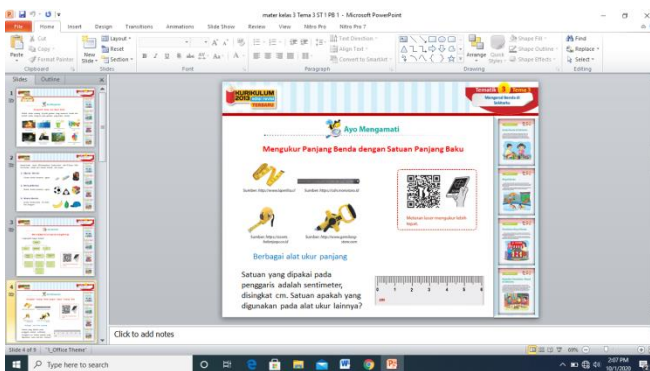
materi kelas 3 Tema 3 ST 1 PB 1 - Microsoft PowerPoint

File Home Insert Design Transitions Animations Slide Show Review View Nitro Pro Nitro Pro 7

Cut
Copy
Format Painter
Paste
Clipboard
New Slide
Layout
Reset
Section
Slides
Font
Text Direction
Align Text
Convert to SmartArt
Paragraph
Arrange
Quick Styles
Shape Fill
Shape Outline
Shape Effects
Drawing
Find
Replace
Select
Editing

Slides Outline

1
2
3
4

KURIKULUM 2013 EDISI REVISI TERBARU

Tematik 3 Tema 3
Mengenal Benda di Sekitarku

Ayo Mengamati

Mengukur Panjang Benda dengan Satuan Panjang Baku

Sumber: https://www.tigaemkas.id
Sumber: https://cdn.monotaro.id
Sumber: https://oawale. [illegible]
Sumber: http://www.gambar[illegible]

Berbagai alat ukur panjang

Satuan yang dipakai pada penggaris adalah sentimeter, disingkat cm. Satuan apakah yang digunakan pada alat ukur lainnya?

Click to add notes

Slide 4 of 8 "1_Office Theme"

Type here to search

69%

2:07 PM
10/1/2020